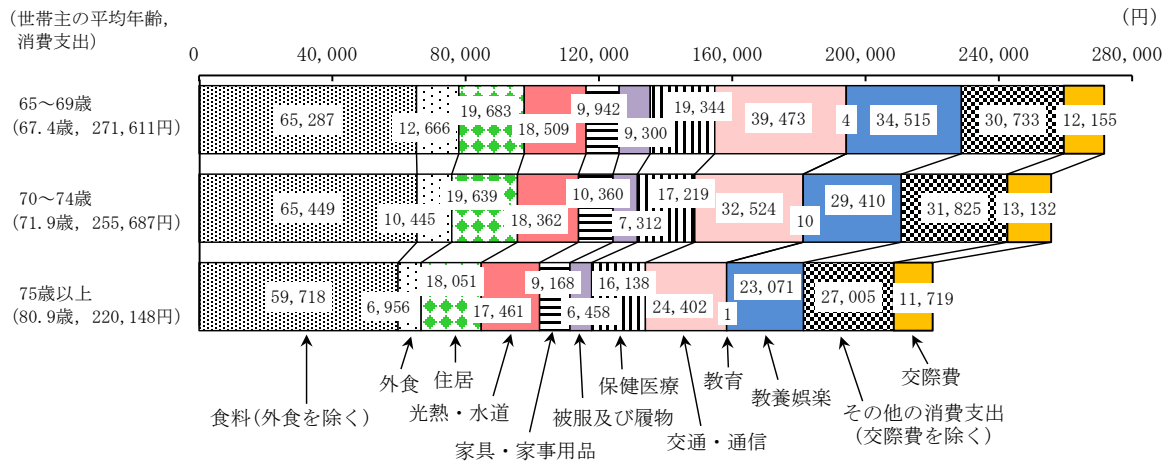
（世帯主の平均年齢，消費支出）

（円）

0　40,000　80,000　120,000　160,000　200,000　240,000　280,000

65～69歳
（67.4歳，271,611円）

65,287　12,666　19,683　18,509　9,942　9,300　19,344　39,473　4　34,515　30,733　12,155

70～74歳
（71.9歳，255,687円）

65,449　10,445　19,639　18,362　10,360　7,312　17,219　32,524　10　29,410　31,825　13,132

75歳以上
（80.9歳，220,148円）

59,718　6,956　18,051　17,461　9,168　6,458　16,138　24,402　1　23,071　27,005　11,719

食料（外食を除く）
外食
住居
光熱・水道
家具・家事用品
被服及び履物
保健医療
交通・通信
教育
教養娯楽
その他の消費支出（交際費を除く）
交際費